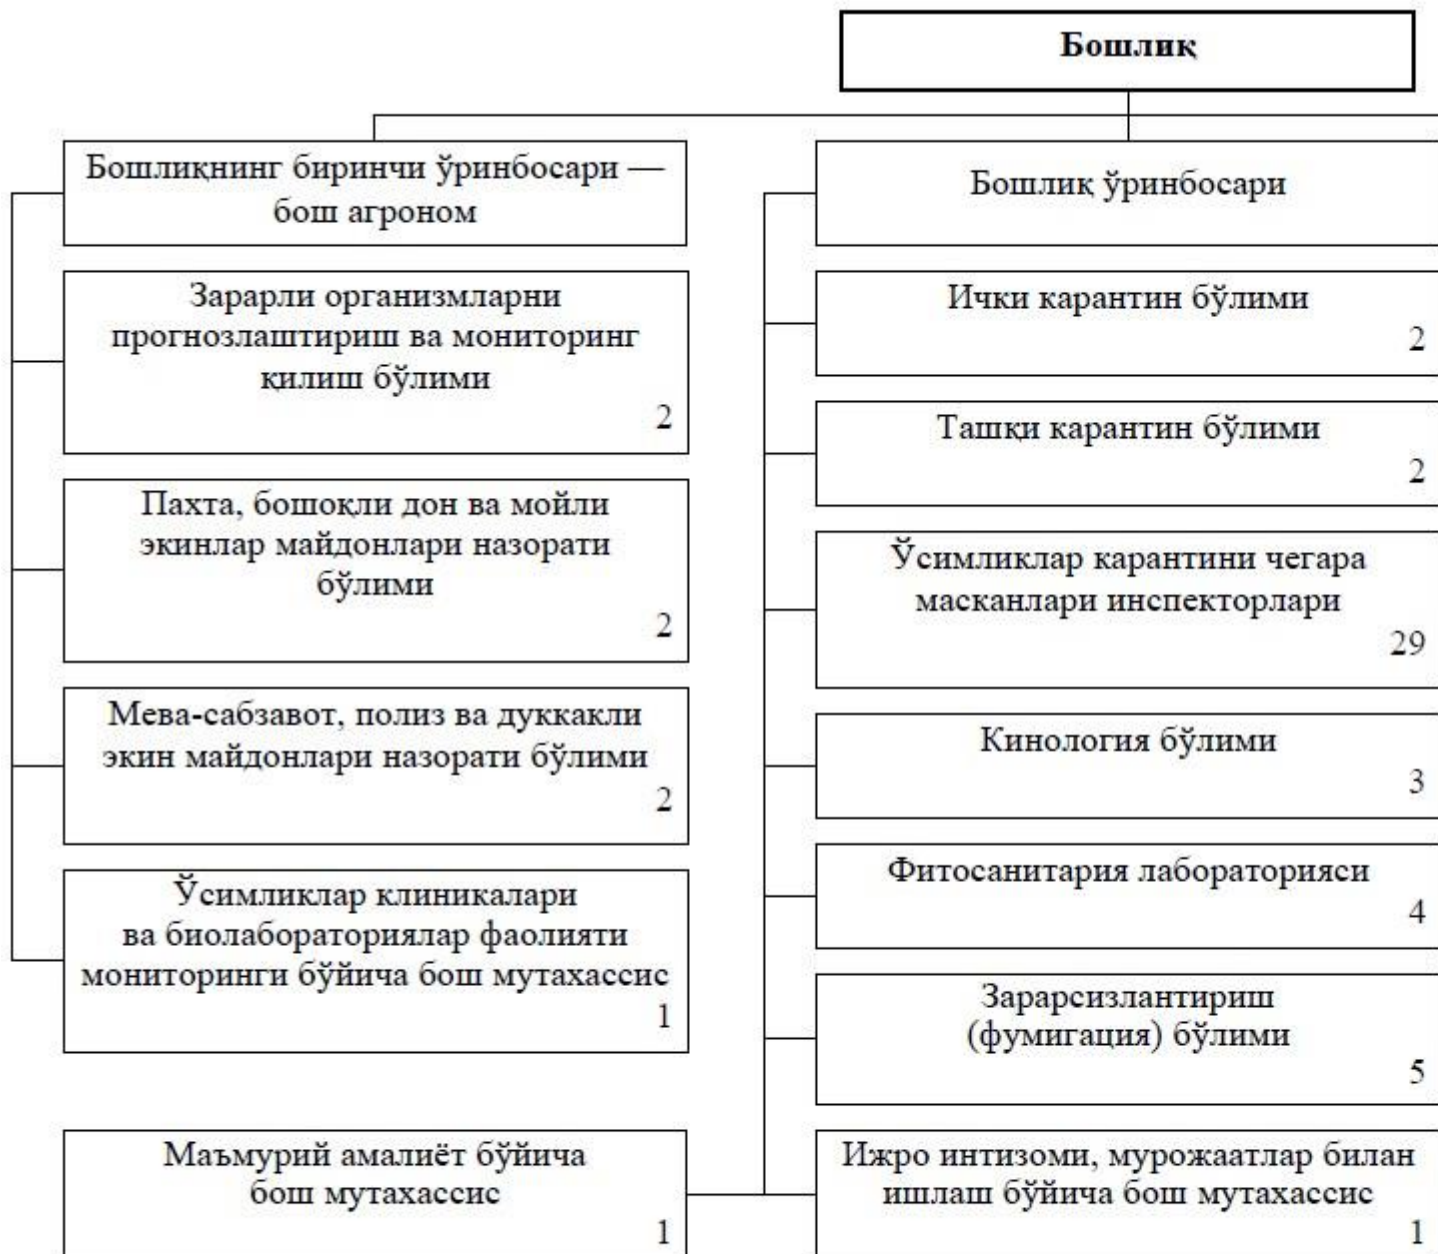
Бошлиқ

Бошлиқнинг биринчи ўринбосари — бош агроном

Зарарли организмларни прогнозлаштириш ва мониторинг қилиш бўлими
2

Пахта, бошоқли дон ва мойли экинлар майдонлари назорати бўлими
2

Мева-сабзавот, полиз ва дуккакли экин майдонлари назорати бўлими
2

Ўсимликлар клиникалари ва биолабораториялар фаолияти мониторинги бўйича бош мутахассис
1

Маъмурий амалиёт бўйича бош мутахассис
1

Бошлиқ ўринбосари

Ички карантин бўлими
2

Ташқи карантин бўлими
2

Ўсимликлар карантини чегара масканлари инспекторлари
29

Кинология бўлими
3

Фитосанитария лабораторияси
4

Зарарсизлантириш (фумигация) бўлими
5

Ижро интизоми, мурожаатлар билан ишлаш бўйича бош мутахассис
1